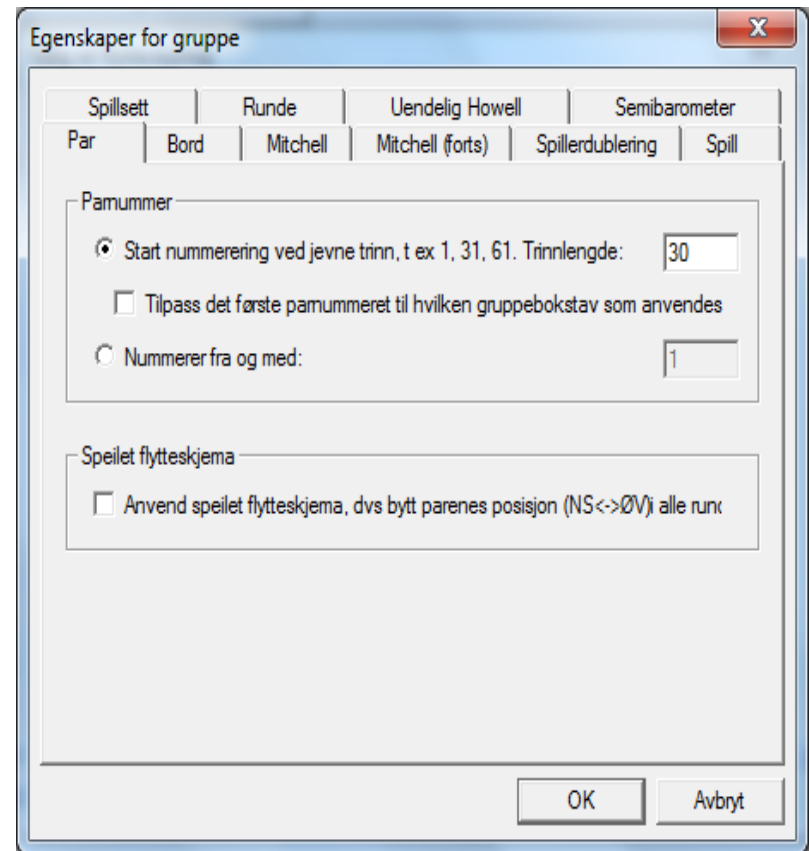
Egenskaper for gruppe

X

Spillsett | Runde | Uendelig Howell | Semibarometer
Par | Bord | Mitchell | Mitchell (forts) | Spillerdublering | Spill

Parnummer

Start nummerering ved jevne trinn, t ex 1, 31, 61. Trinnlengde: 30

Tilpass det første parnummeret til hvilken gruppebokstav som anvendes

Nummerer fra og med: 1

Speilet flytteskjema

Anvend speilet flytteskjema, dvs bytt parenes posisjon (NS<->ØV)i alle runc

OK

Avbryt